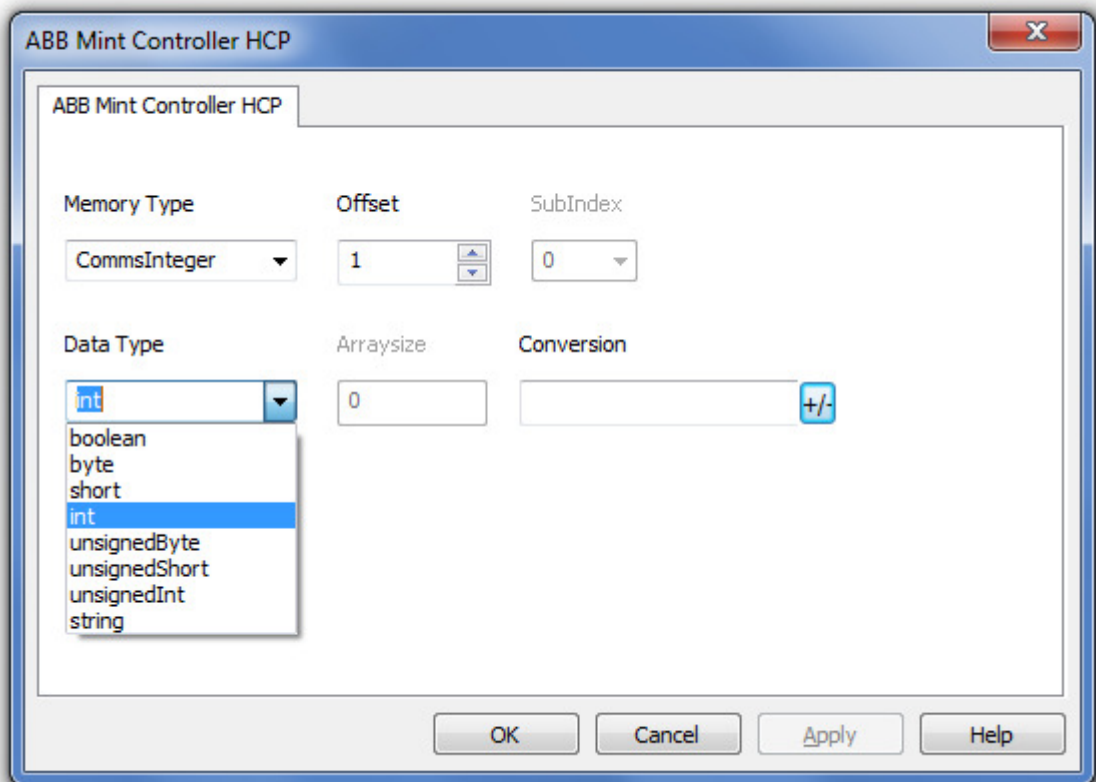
ABB Mint Controller HCP

ABB Mint Controller HCP

Memory Type
CommsInteger

Offset
1

SubIndex
0

Data Type
int
boolean
byte
short
int
unsignedByte
unsignedShort
unsignedInt
string

Arraysize
0

Conversion
+/-

OK
Cancel
Apply
Help